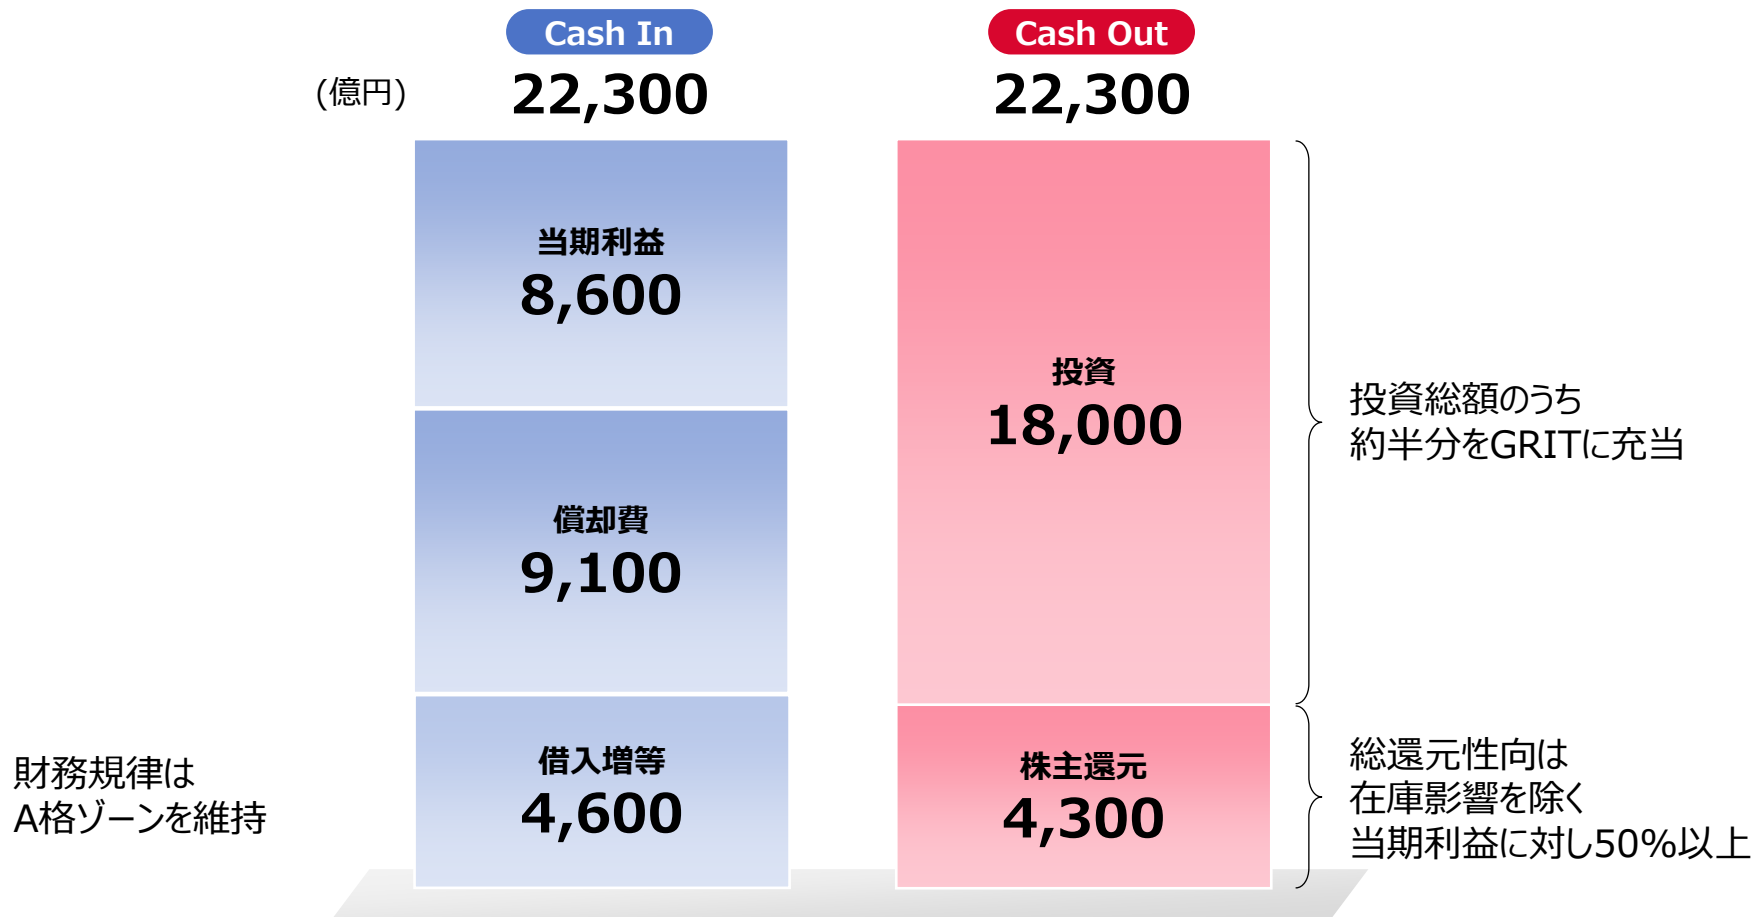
Cash In

Cash Out

(億円)

22,300

22,300

当期利益
8,600

償却費
9,100

借入増等
4,600

投資
18,000

株主還元
4,300

投資総額のうち
約半分をGRITに充当

総還元性向は
在庫影響を除く
当期利益に対し50%以上

財務規律は
A格ゾーンを維持